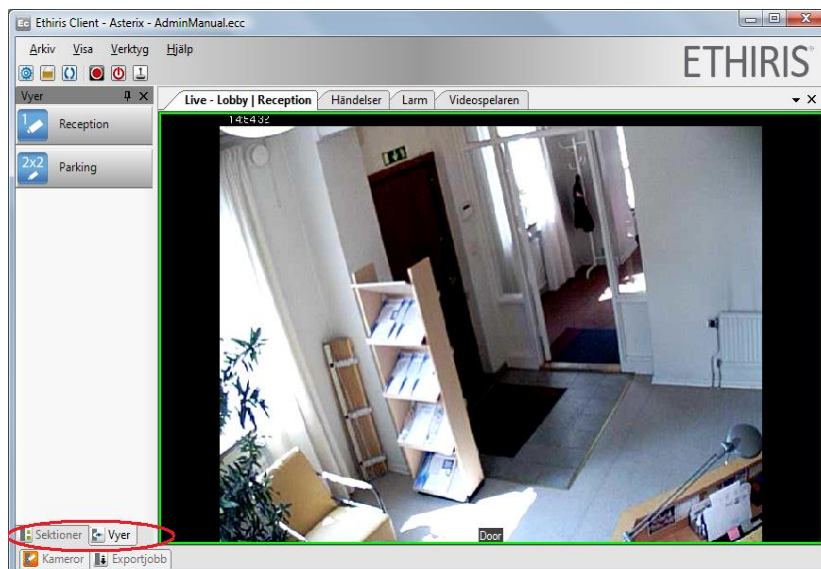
Ethiris Client - Asterix - AdminManual.ecc

Arkiv Visa Verktyg Hjälp

ETHIRIS

Vyer

Reception

2x2 Parking

Live - Lobby | Reception Händelser Larm Videospelaren

14:54:32

Door

Sektioner Vyer

Kameror Exportjobb